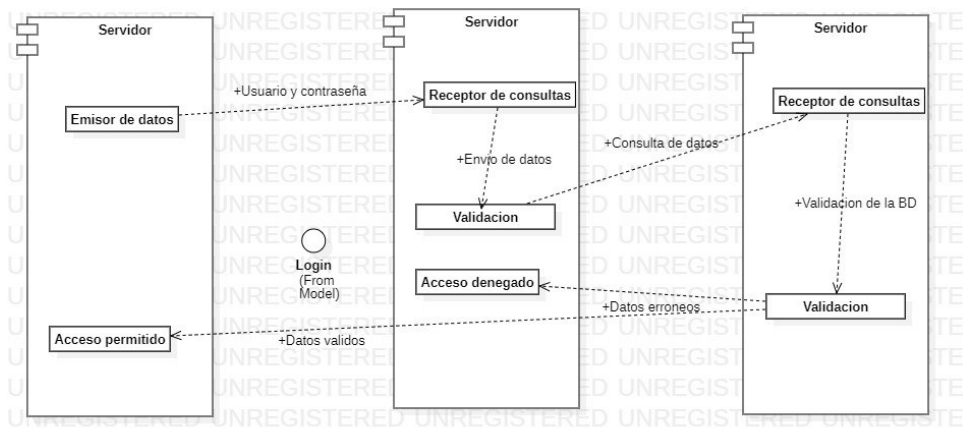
Servidor

Emisor de datos

Acceso permitido

+Usuario y contraseña

Login
(From Model)

+Datos validos

Servidor

Receptor de consultas

+Envio de datos

Validacion

Acceso denegado

+Consulta de datos

+Datos erroneos

Servidor

Receptor de consultas

+Validacion de la BD

Validacion

UNREGISTERED UNREGISTERED UNREGISTERED UNREGISTERED